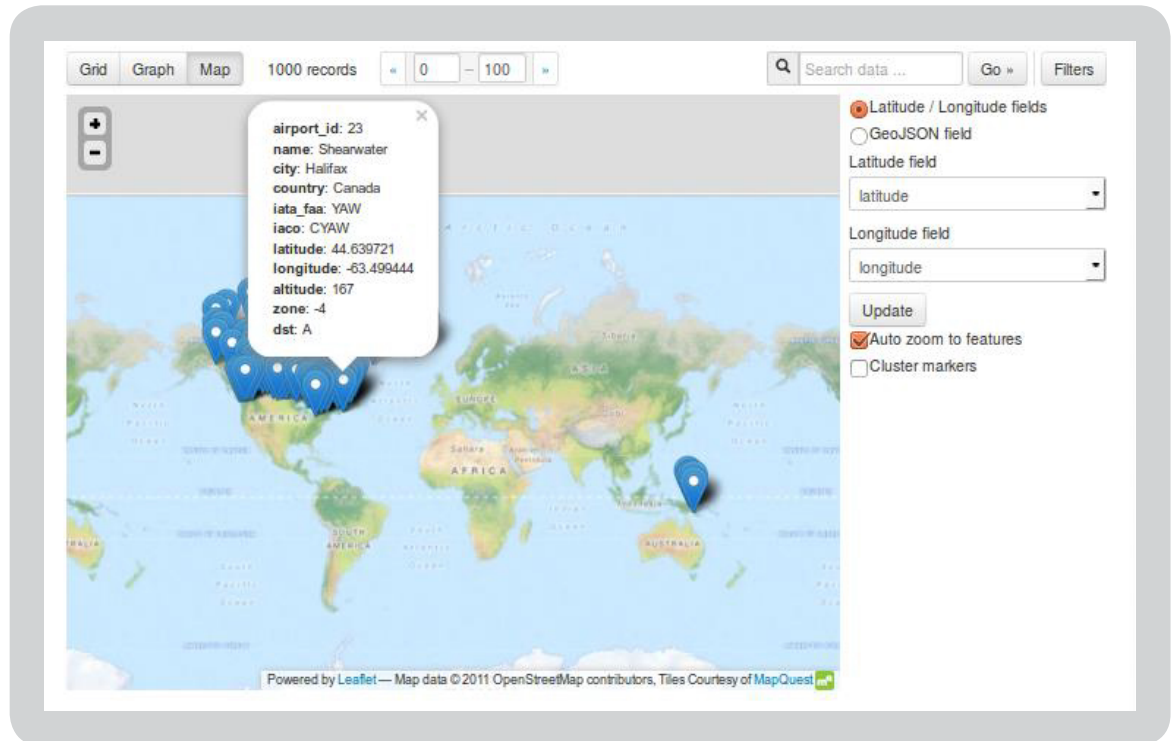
Grid Graph Map 1000 records « 0 – 100 »

Search data ... Go » Filters

+
−

×
**airport_id**: 23
**name**: Shearwater
**city**: Halifax
**country**: Canada
**iata_faa**: YAW
**iaco**: CYAW
**latitude**: 44.639721
**longitude**: -63.499444
**altitude**: 167
**zone**: -4
**dst**: A

AMERICA
EUROPE
ASIA
AFRICA
SOUTH AMERICA
AUSTRALIA

Latitude / Longitude fields
GeoJSON field
Latitude field
latitude
Longitude field
longitude
Update
Auto zoom to features
Cluster markers

Powered by Leaflet — Map data © 2011 OpenStreetMap contributors, Tiles Courtesy of MapQuest